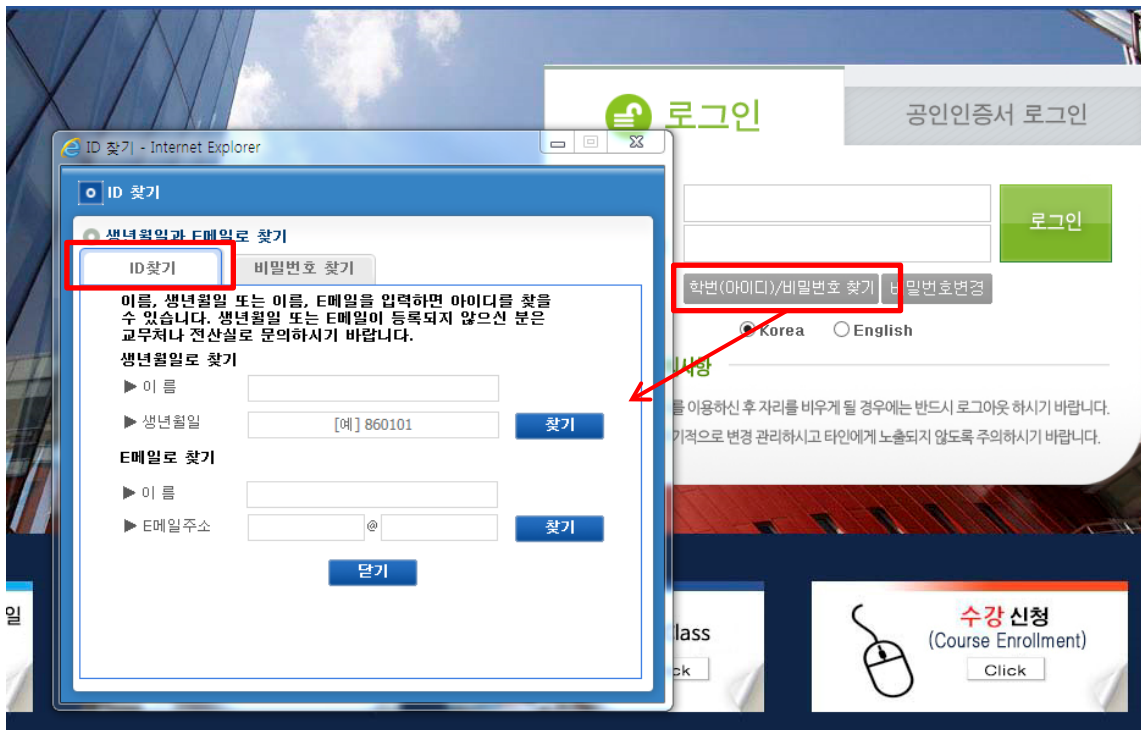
로그인

공인인증서 로그인

로그인

학번(아이디)/비밀번호 찾기 비밀번호변경

Korea English

사항

를 이용하신 후 자리를 비우게 될 경우에는 반드시 로그아웃 하시기 바랍니다.

기적으로 변경 관리하시고 타인에게 노출되지 않도록 주의하시기 바랍니다.

ID 찾기 - Internet Explorer

ID 찾기

생년월일과 E메일로 찾기

ID찾기

비밀번호 찾기

이름, 생년월일 또는 이름, E메일을 입력하면 아이디를 찾을 수 있습니다. 생년월일 또는 E메일이 등록되지 않으신 분은 교무처나 전산실로 문의하시기 바랍니다.

생년월일로 찾기

▶ 이 름

▶ 생년월일 [예] 860101 찾기

E메일로 찾기

▶ 이 름

▶ E메일주소 @ 찾기

닫기

일

lass

ck

수강 신청
(Course Enrollment)
Click